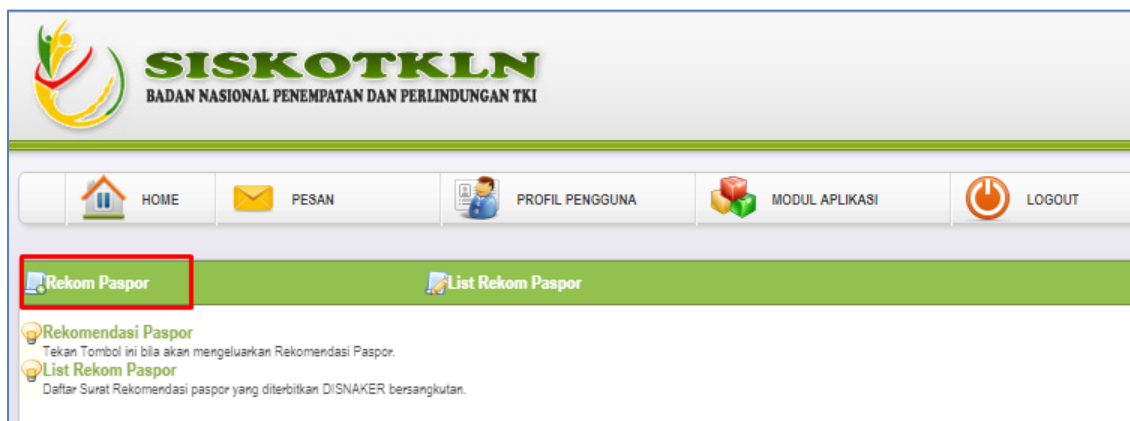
SISKOTKLN
BADAN NASIONAL PENEMPATAN DAN PERLINDUNGAN TKI

HOME
PESAN
PROFIL PENGGUNA
MODUL APLIKASI
LOGOUT

Rekom Paspor
List Rekom Paspor

Rekomendasi Paspor
Tekan Tombol ini bila akan mengeluarkan Rekomendasi Paspor.
List Rekom Paspor
Daftar Surat Rekomendasi paspor yang diterbitkan DISNAKER bersangkutan.